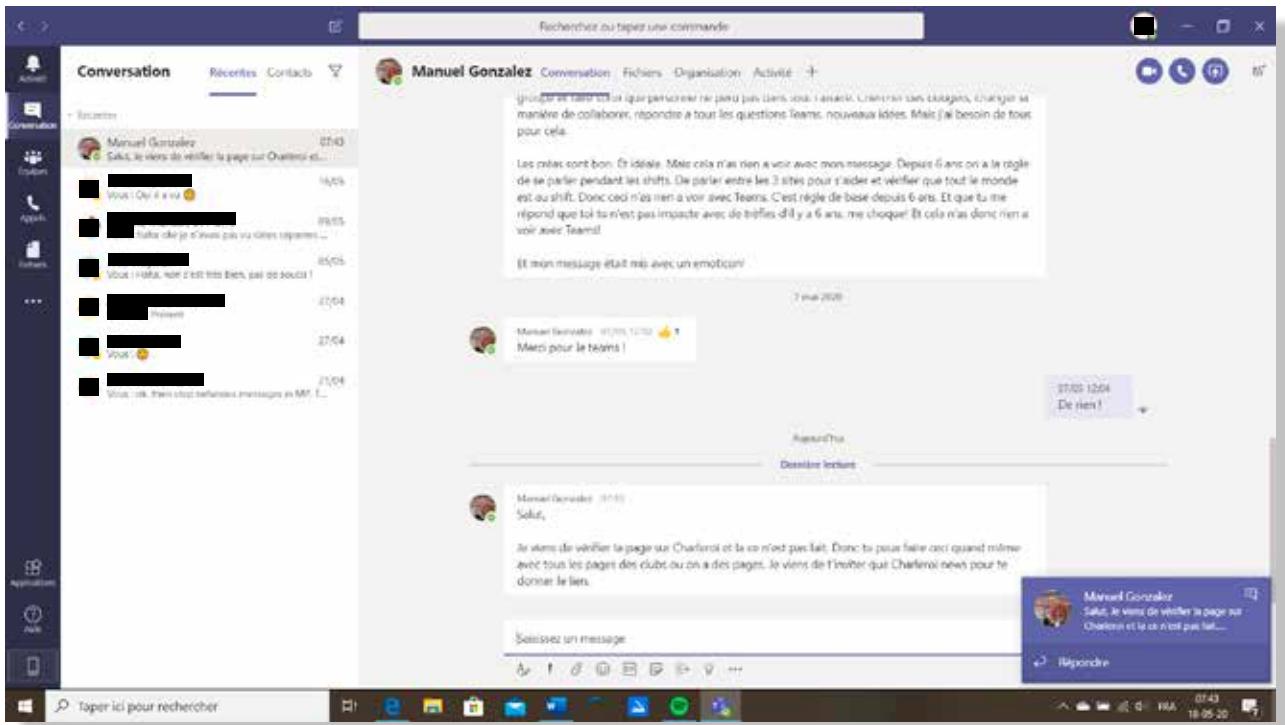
Rechercher ou tapez une commande

Activité
Conversation
Équipes
Appels
Fichiers
...
Applications
Aide

Conversation Récentes Contacts

Récentes

Manuel Gonzalez 07:43
Salut, Je viens de vérifier la page sur Charleroi et...

16/05
Vous : Oui il a vu

09/05
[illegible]

05/05
Vous : Haha, non c'est très bien, pas de soucis !

27/04
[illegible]

27/04
Vous :

21/04
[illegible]

Manuel Gonzalez Conversation Fichiers Organisation Activité +

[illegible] manière de collaborer, répondre à tous les questions Teams, nouveaux idées. Mais j'ai besoin de tous pour cela.

Les créas sont bon. Et idéale. Mais cela n'as rien a voir avec mon message. Depuis 6 ans on a la règle de se parler pendant les shifts. De parler entre les 3 sites pour s'aider et vérifier que tout le monde est au shift. Donc ceci n'as rien a voir avec Teams. C'est règle de base depuis 6 ans. Et que tu me répond que toi tu n'est pas impacte avec de trèfles d'il y a 6 ans, me choque! Et cela n'as donc rien a voir avec Teams!

Et mon message était mis avec un emoticon!

7 mai 2020

Manuel Gonzalez 07/05 12:02
Merci pour le teams !

07/05 12:04
De rien !

Aujourd'hui

Dernière lecture

Manuel Gonzalez 07:43
Salut,

Je viens de vérifier la page sur Charleroi et la ce n'est pas fait. Donc tu peux faire ceci quand même avec tous les pages des clubs ou on a des pages. Je viens de t'inviter que Charleroi news pour te donner le lien.

Saisissez un message

Manuel Gonzalez
Salut, Je viens de vérifier la page sur Charleroi et la ce n'est pas fait...

Répondre

Taper ici pour rechercher

FRA 07:43 18-05-20